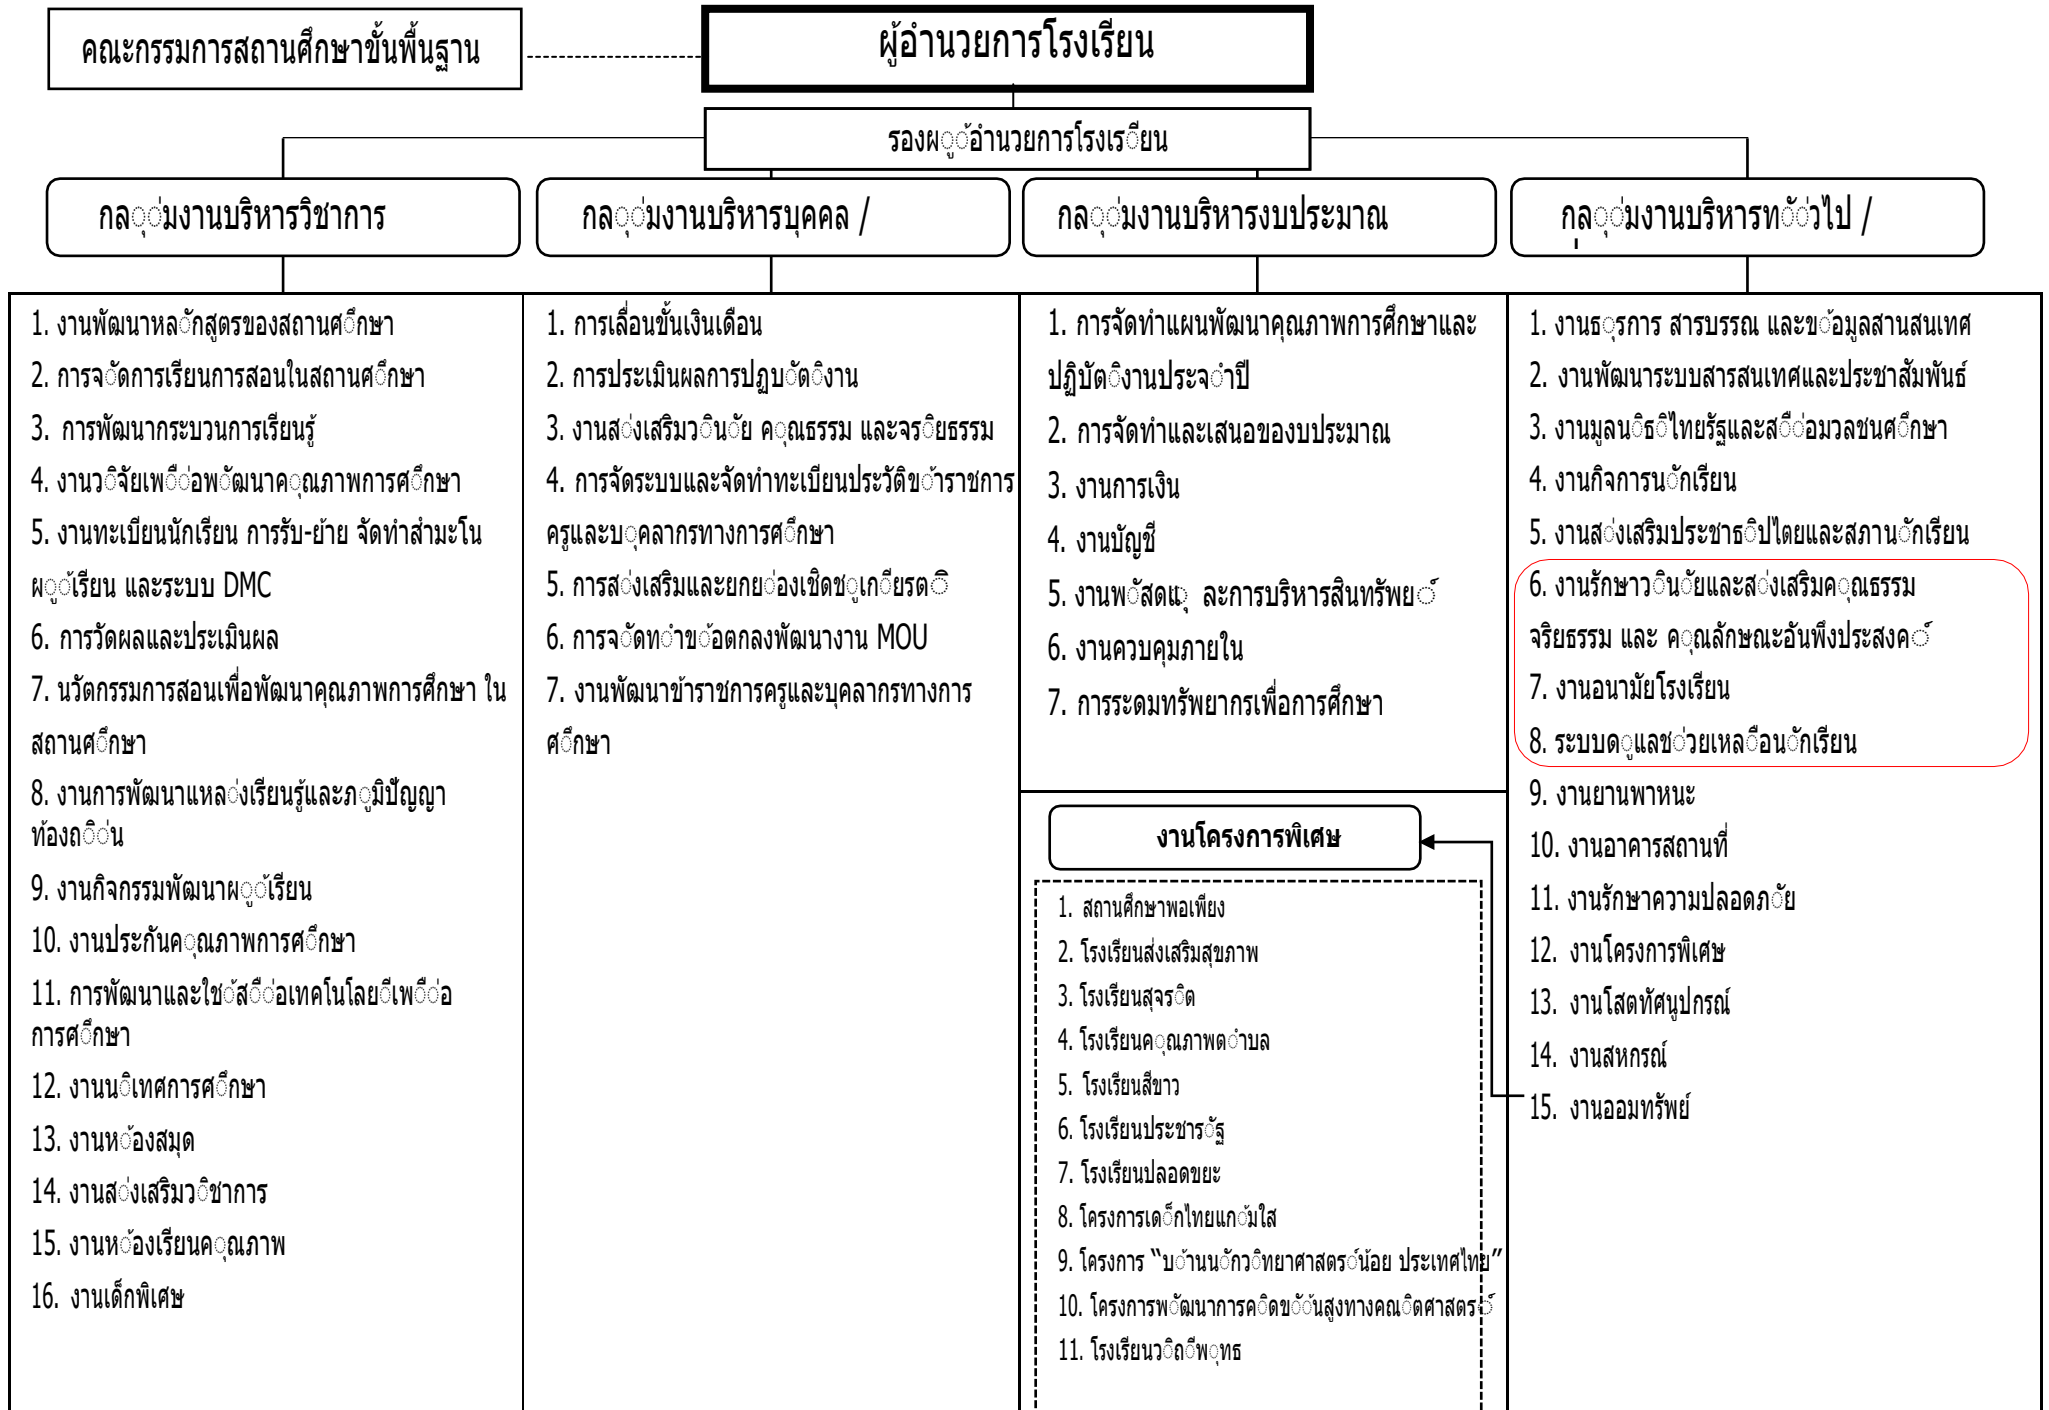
คณะกรรมการสถานศึกษาขั้นพื้นฐาน

ผู้อำนวยการโรงเรียน

รองผ ู ้อำนวยการโรงเร ี ยน

กล ุ ่มงานบริหารวิชาการ

กล ุ ่มงานบริหารบุคคล /

กล ุ ่มงานบริหารงบประมาณ

กล ุ ่มงานบริหารท ั ่วไป /

1. งานพัฒนาหล ั กสูตรของสถานศ ึ กษา
2. การจ ั ดการเรียนการสอนในสถานศ ึ กษา
3. การพัฒนากระบวนการเรียนรู้
4. งานว ิ จัยเพ ื ่อพ ั ฒนาค ุ ณภาพการศ ึ กษา
5. งานทะเบียนนักเรียน การรับ-ย้าย จัดทำสำมะโน ผ ู ้เรียน และระบบ DMC
6. การวัดผลและประเมินผล
7. นวัตกรรมการสอนเพื่อพัฒนาคุณภาพการศึกษา ในสถานศ ึ กษา
8. งานการพัฒนาแหล ่ งเรียนรู้และภ ู มิปัญญาท้องถ ิ ่น
9. งานกิจกรรมพัฒนาผ ู ้เรียน
10. งานประกันค ุ ณภาพการศ ึ กษา
11. การพัฒนาและใช ้ ส ื ่อเทคโนโลย ี เพ ื ่อการศ ึ กษา
12. งานน ิ เทศการศ ึ กษา
13. งานห ้ องสมุด
14. งานส ่ งเสริมว ิ ชาการ
15. งานห ้ องเรียนค ุ ณภาพ
16. งานเด็กพิเศษ

1. การเลื่อนขั้นเงินเดือน
2. การประเมินผลการปฏ ิ บ ั ต ิ งาน
3. งานส ่ งเสริมว ิ น ั ย ค ุ ณธรรม และจร ิ ยธรรม
4. การจัดระบบและจัดทำทะเบียนประวัติข ้ าราชการครูและบ ุ คลากรทางการศ ึ กษา
5. การส ่ งเสริมและยกย ่ องเชิดช ู เก ี ยรต ิ
6. การจ ั ดท ำ ข ้ อตกลงพัฒนางาน MOU
7. งานพัฒนาข้าราชการครูและบุคลากรทางการศ ึ กษา

1. การจัดทำแผนพัฒนาคุณภาพการศึกษาและปฏิบัต ิ งานประจ ำ ปี
2. การจัดทำและเสนอของบประมาณ
3. งานการเงิน
4. งานบัญชี
5. งานพ ั สดแุ ละการบริหารสินทรัพย ์
6. งานควบคุมภายใน
7. การระดมทรัพยากรเพื่อการศึกษา

งานโครงการพิเศษ

1. สถานศึกษาพอเพียง
2. โรงเรียนส่งเสริมสุขภาพ
3. โรงเรียนสุจร ิ ต
4. โรงเรียนค ุ ณภาพต ำ บล
5. โรงเรียนสีขาว
6. โรงเรียนประชาร ั ฐ
7. โรงเรียนปลอดขยะ
8. โครงการเด ็ กไทยแก ้ มใส
9. โครงการ "บ ้ านน ั กว ิ ทยาศาสตร ์ น้อย ประเทศไทย"
10. โครงการพ ั ฒนาการค ิ ดข ั ้นสูงทางคณ ิ ตศาสตร ์
11. โรงเรียนว ิ ถ ี พ ุ ทธ

1. งานธ ุ รการ สารบรรณ และข ้ อมูลสานสนเทศ
2. งานพัฒนาระบบสารสนเทศและประชาสัมพันธ์
3. งานมูลน ิ ธ ิ ไทยรัฐและส ื ่อมวลชนศ ึ กษา
4. งานกิจการน ั กเรียน
5. งานส ่ งเสริมประชาธ ิ ปไตยและสภาน ั กเรียน
6. งานรักษาว ิ น ั ยและส ่ งเสริมค ุ ณธรรม จริยธรรม และ ค ุ ณลักษณะอันพึงประสงค ์
7. งานอนามัยโรงเรียน
8. ระบบด ู แลช ่ วยเหล ื อน ั กเรียน
9. งานยานพาหนะ
10. งานอาคารสถานที่
11. งานรักษาความปลอดภ ั ย
12. งานโครงการพิเศษ
13. งานโสตทัศนูปกรณ์
14. งานสหกรณ์
15. งานออมทรัพย์